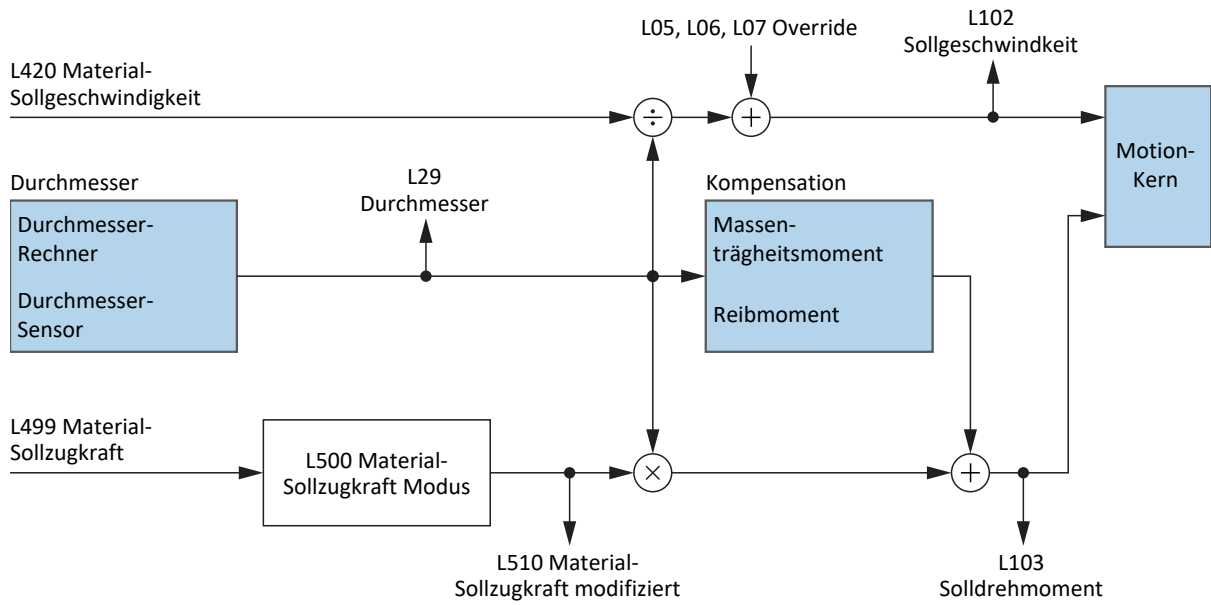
L05, L06, L07 Override

L102
Sollgeschwindkeit

L420 Material-
Sollgeschwindigkeit

$\div$

$+$

Motion-
Kern

Durchmesser

Durchmesser-
Rechner

Durchmesser-
Sensor

L29
Durchmesser

Kompensation

Massenträgheitsmoment

Reibmoment

L499 Material-
Sollzugkraft

L500 Material-
Sollzugkraft Modus

$\times$

$+$

L510 Material-
Sollzugkraft modifiziert

L103
Solldrehmoment